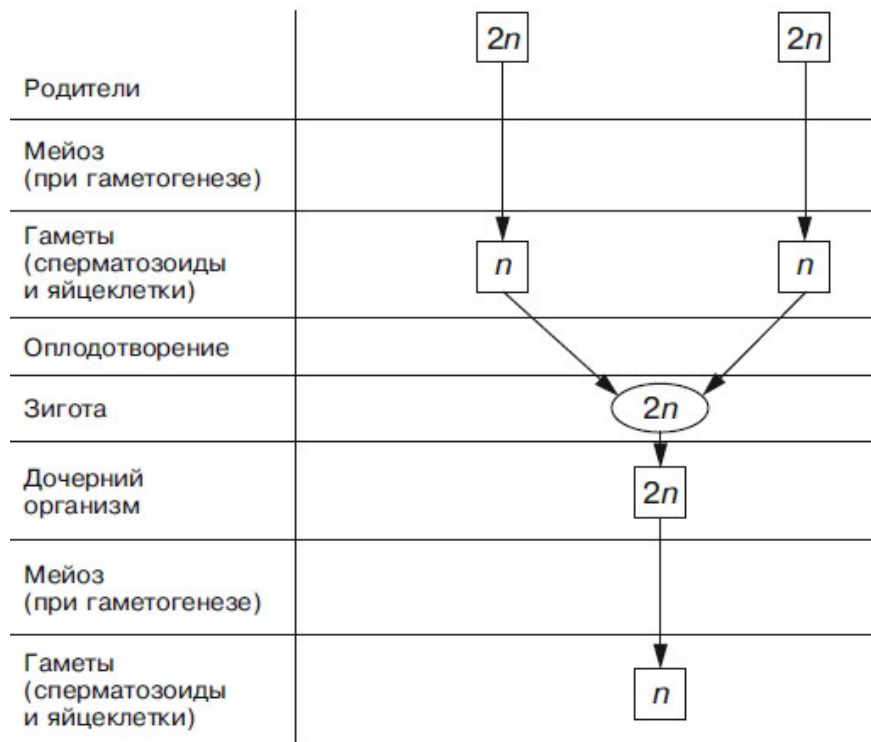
| | |
|---|---|
| Родители | $2n$ $2n$ |
| Мейоз (при гаметогенезе) | |
| Гаметы (сперматозоиды и яйцеклетки) | $n$ $n$ |
| Оплодотворение | |
| Зигота | $2n$ |
| Дочерний организм | $2n$ |
| Мейоз (при гаметогенезе) | |
| Гаметы (сперматозоиды и яйцеклетки) | $n$ |